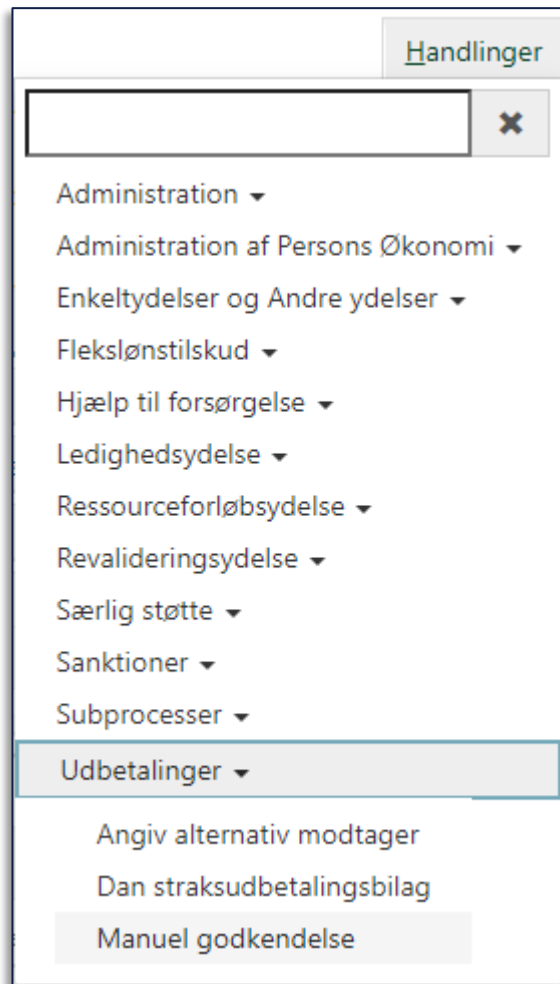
Handlinger

✖

Administration ▾
Administration af Persons Økonomi ▾
Enkeltydelser og Andre ydelser ▾
Fleksløntilskud ▾
Hjælp til forsørgelse ▾
Ledighedsydelse ▾
Ressourceforløbsydelse ▾
Revalideringsydelse ▾
Særlig støtte ▾
Sanktioner ▾
Subprocesser ▾
Udbetalinger ▾
Angiv alternativ modtager
Dan straksudbetalingsbilag
Manuel godkendelse